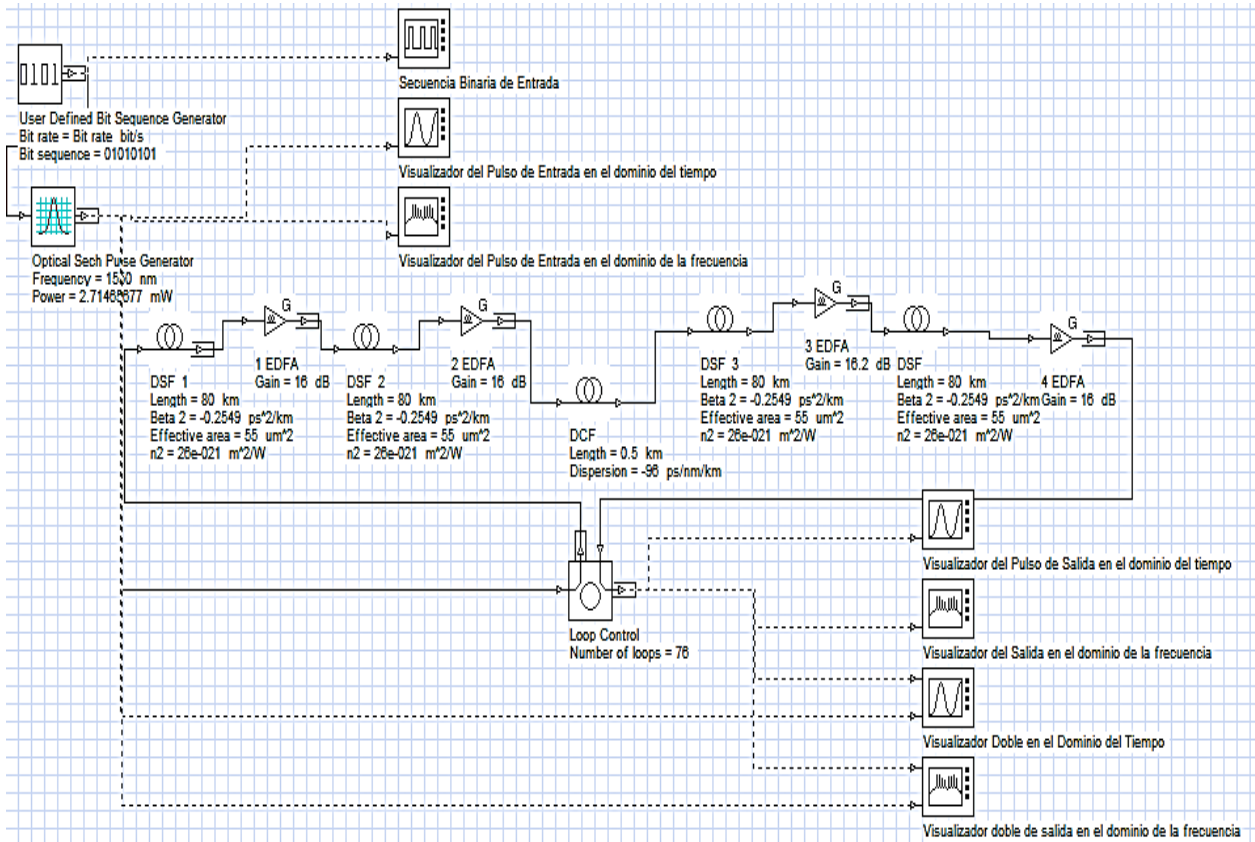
0101

Secuencia Binaria de Entrada

User Defined Bit Sequence Generator
Bit rate = Bit rate bit/s
Bit sequence = 01010101

Visualizador del Pulso de Entrada en el dominio del tiempo

Visualizador del Pulso de Entrada en el dominio de la frecuencia

Optical Sech Pulse Generator
Frequency = 1550 nm
Power = 2.71468577 mW

G

1 EDFA
Gain = 16 dB

DSF 1
Length = 80 km
Beta 2 = -0.2549 ps^2/km
Effective area = 55 um^2
n2 = 26e-021 m^2/W

G

2 EDFA
Gain = 16 dB

DSF 2
Length = 80 km
Beta 2 = -0.2549 ps^2/km
Effective area = 55 um^2
n2 = 26e-021 m^2/W

DCF
Length = 0.5 km
Dispersion = -96 ps/nm/km

G

3 EDFA
Gain = 16.2 dB

DSF 3
Length = 80 km
Beta 2 = -0.2549 ps^2/km
Effective area = 55 um^2
n2 = 26e-021 m^2/W

DSF
Length = 80 km
Beta 2 = -0.2549 ps^2/km
Effective area = 55 um^2
n2 = 26e-021 m^2/W

G

4 EDFA
Gain = 16 dB

Visualizador del Pulso de Salida en el dominio del tiempo

Loop Control
Number of loops = 76

Visualizador del Salida en el dominio de la frecuencia

Visualizador Doble en el Dominio del Tiempo

Visualizador doble de salida en el dominio de la frecuencia